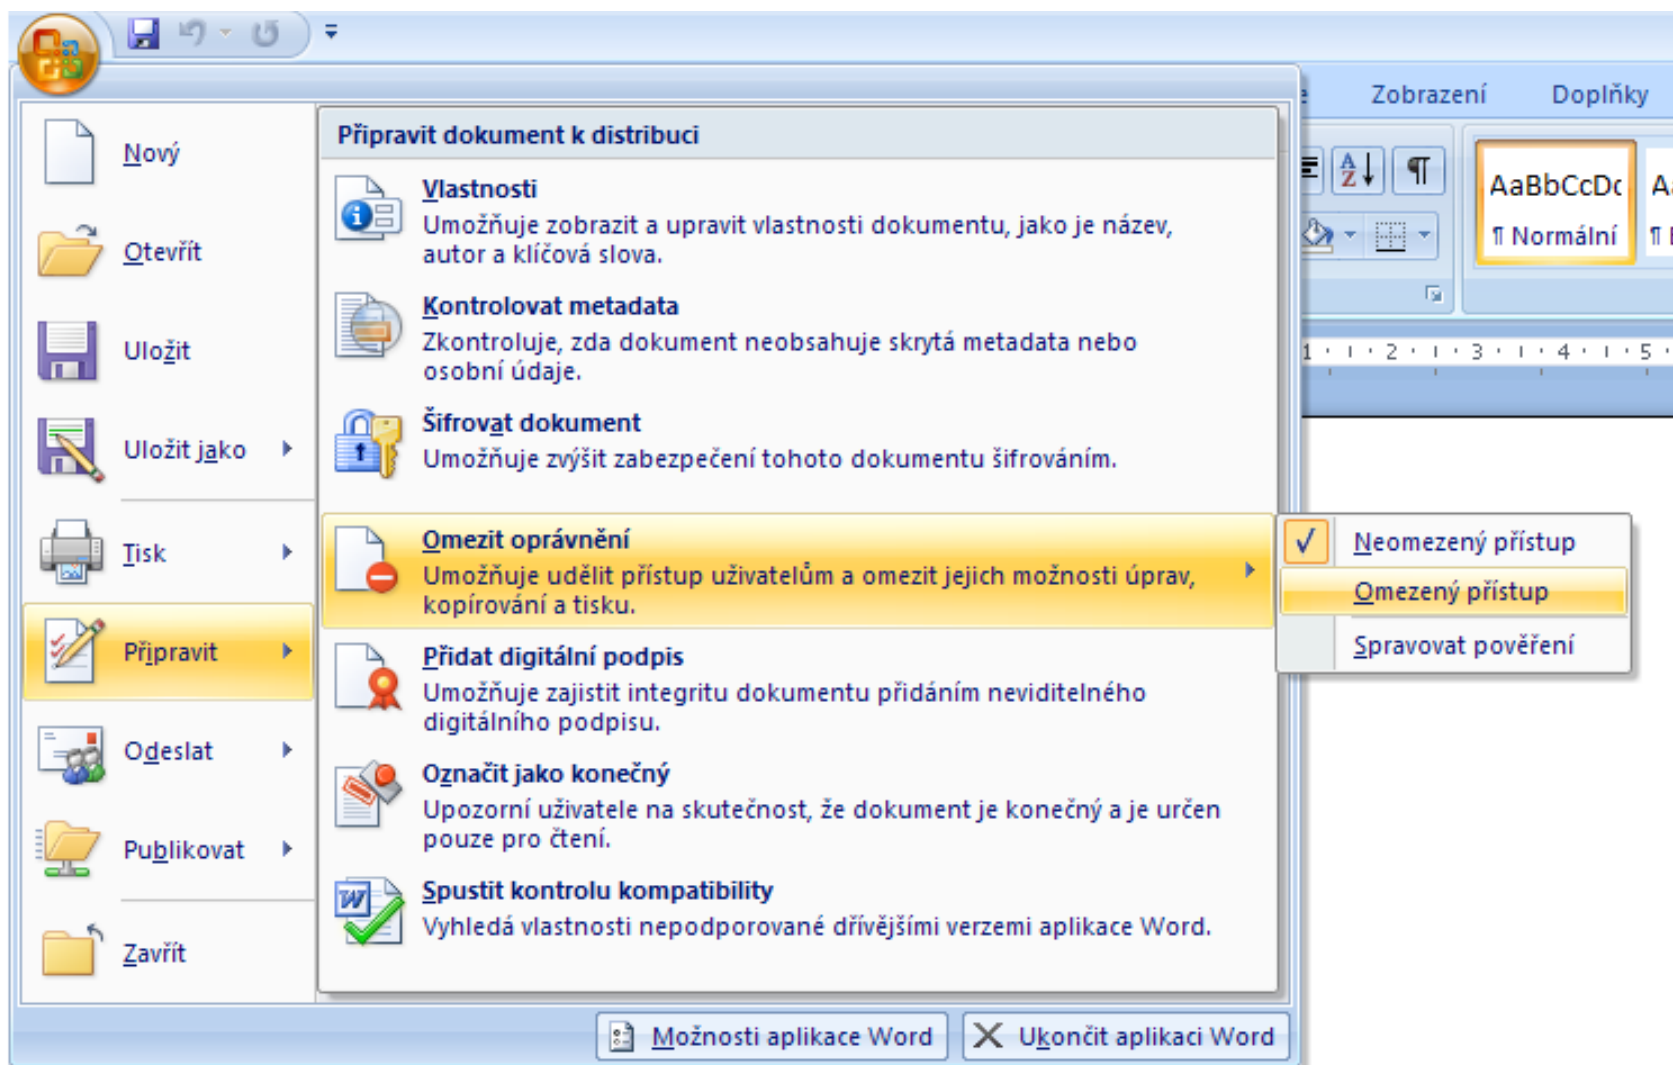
Zobrazení Doplňky

AaBbCcDc
¶ Normální

1 2 3 4 5

Nový

Otevřít

Uložit

Uložit jako

Tisk

Připravit

Odeslat

Publikovat

Zavřít

Připravit dokument k distribuci

Vlastnosti
Umožňuje zobrazit a upravit vlastnosti dokumentu, jako je název, autor a klíčová slova.

Kontrolovat metadata
Zkontroluje, zda dokument neobsahuje skrytá metadata nebo osobní údaje.

Šifrovat dokument
Umožňuje zvýšit zabezpečení tohoto dokumentu šifrováním.

Omezit oprávnění
Umožňuje udělit přístup uživatelům a omezit jejich možnosti úprav, kopírování a tisku.

Přidat digitální podpis
Umožňuje zajistit integritu dokumentu přidáním neviditelného digitálního podpisu.

Označit jako konečný
Upozorní uživatele na skutečnost, že dokument je konečný a je určen pouze pro čtení.

Spustit kontrolu kompatibility
Vyhledá vlastnosti nepodporované dřívějšími verzemi aplikace Word.

Neomezený přístup
Omezený přístup
Spravovat pověření

Možnosti aplikace Word
Ukončit aplikaci Word